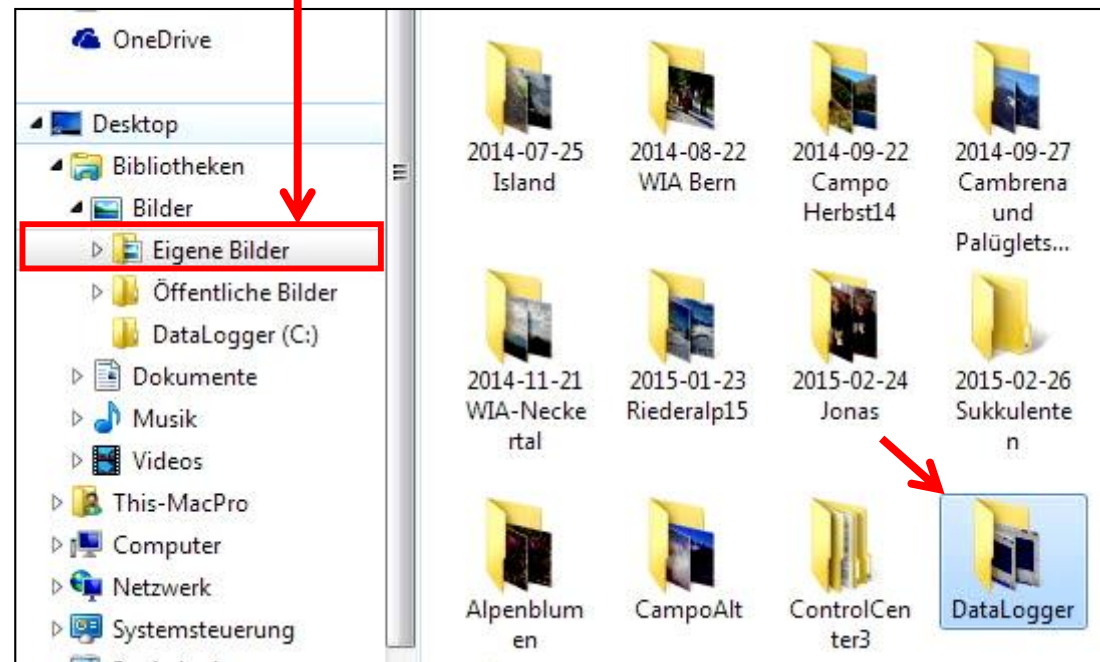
OneDrive
Desktop
Bibliotheken
Bilder
Eigene Bilder
Öffentliche Bilder
DataLogger (C:)
Dokumente
Musik
Videos
This-MacPro
Computer
Netzwerk
Systemsteuerung

2014-07-25 Island
2014-08-22 WIA Bern
2014-09-22 Campo Herbst14
2014-09-27 Cambrena und Palüglets...
2014-11-21 WIA-Neckertal
2015-01-23 Riederalp15
2015-02-24 Jonas
2015-02-26 Sukkulenten
Alpenblumen
CampoAlt
ControlCenter3
DataLogger